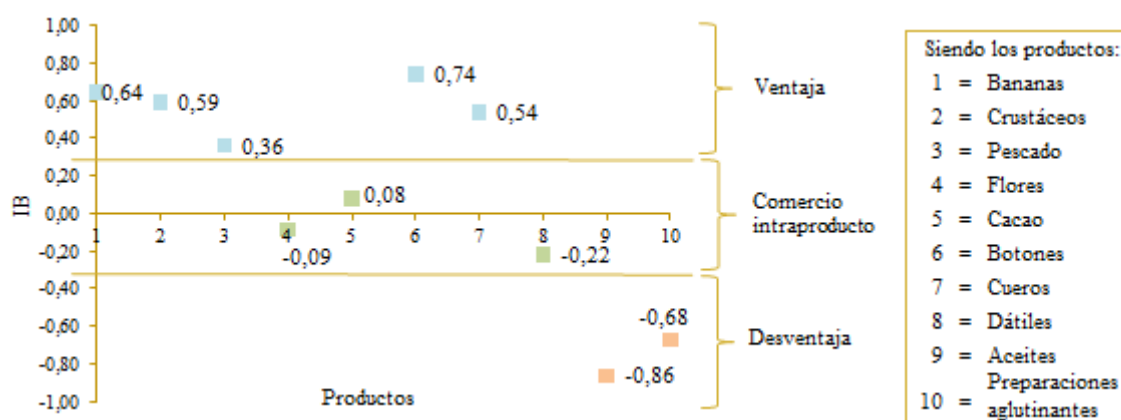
1,00
0,80
0,60
0,40
0,20
0,00
-0,20
-0,40
-0,60
-0,80
-1,00

IB

0,64
0,59
0,36
0,74
0,54
0,08
-0,09
-0,22
-0,68
-0,86

1 2 3 4 5 6 7 8 9 10

Productos

Ventaja

Comercio intraproducto

Desventaja

Siendo los productos:
1 = Bananas
2 = Crustáceos
3 = Pescado
4 = Flores
5 = Cacao
6 = Botones
7 = Cueros
8 = Dátiles
9 = Aceites
10 = Preparaciones aglutinantes